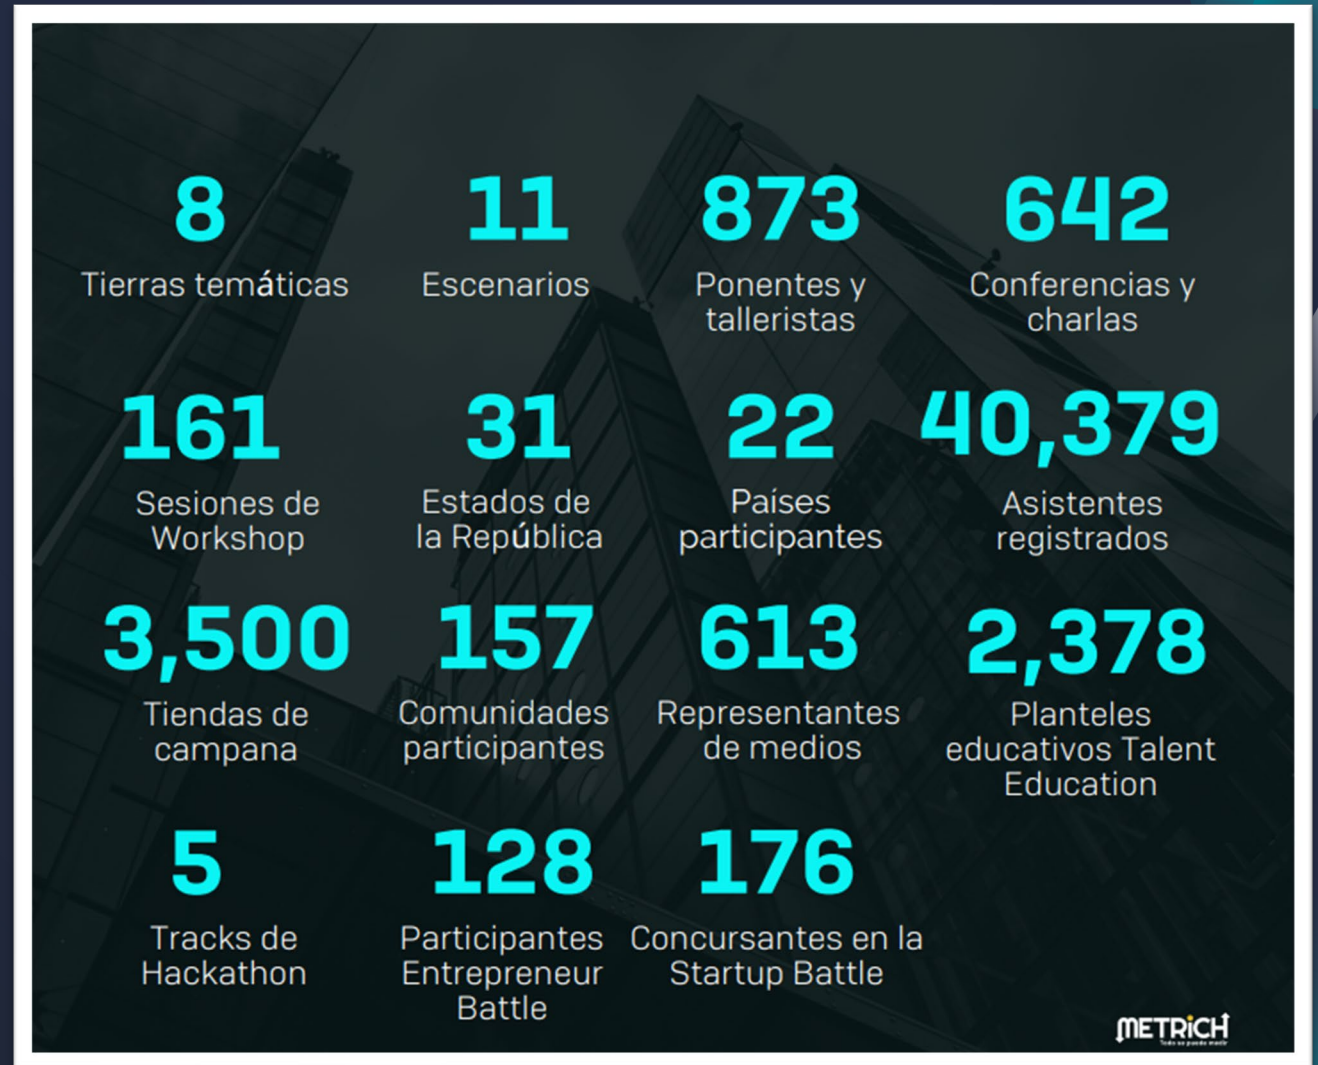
8
Tierras temáticas

11
Escenarios

873
Ponentes y talleristas

642
Conferencias y charlas

161
Sesiones de Workshop

31
Estados de la República

22
Países participantes

40,379
Asistentes registrados

3,500
Tiendas de campana

157
Comunidades participantes

613
Representantes de medios

2,378
Planteles educativos Talent Education

5
Tracks de Hackathon

128
Participantes Entrepreneur Battle

176
Concursantes en la Startup Battle

METRICH
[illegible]